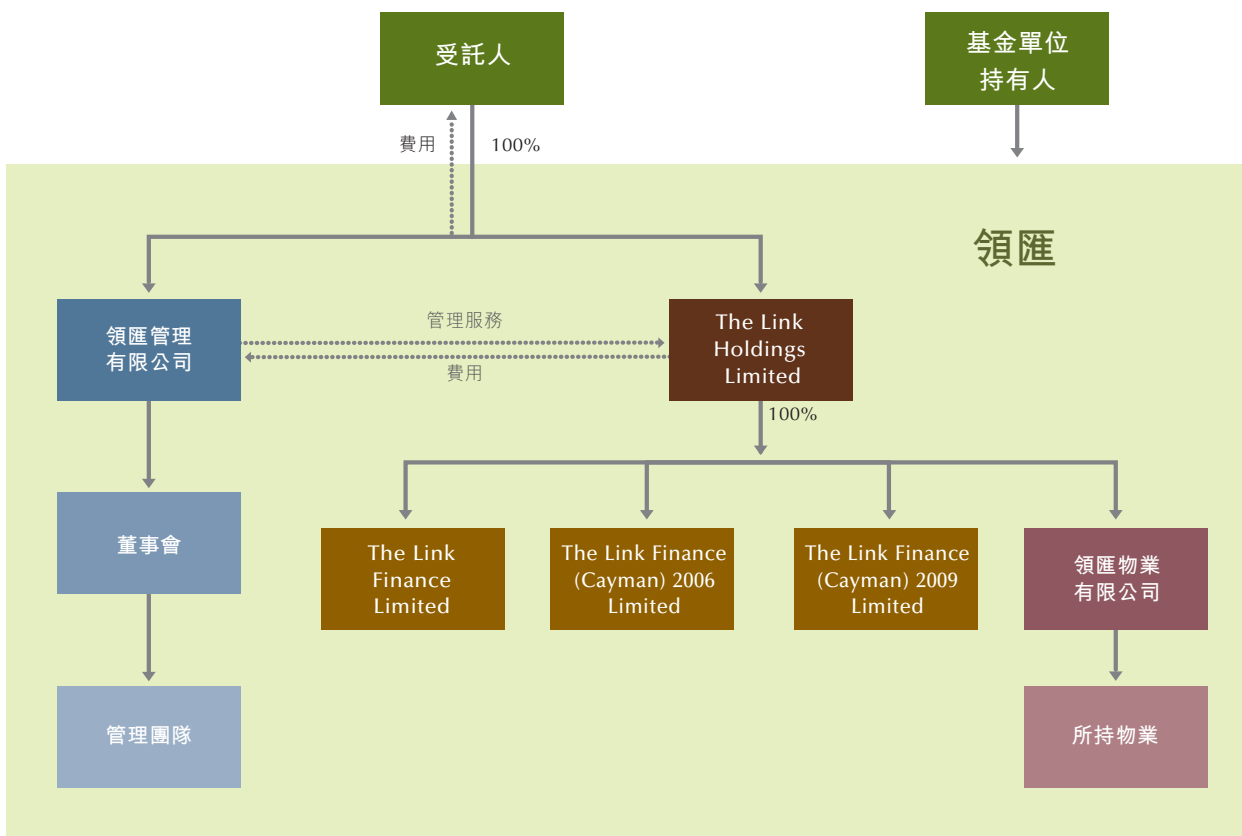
受託人

基金單位持有人

費用

100%

領匯

領匯管理有限公司

管理服務

費用

The Link Holdings Limited

100%

董事會

The Link Finance Limited

The Link Finance (Cayman) 2006 Limited

The Link Finance (Cayman) 2009 Limited

領匯物業有限公司

管理團隊

所持物業